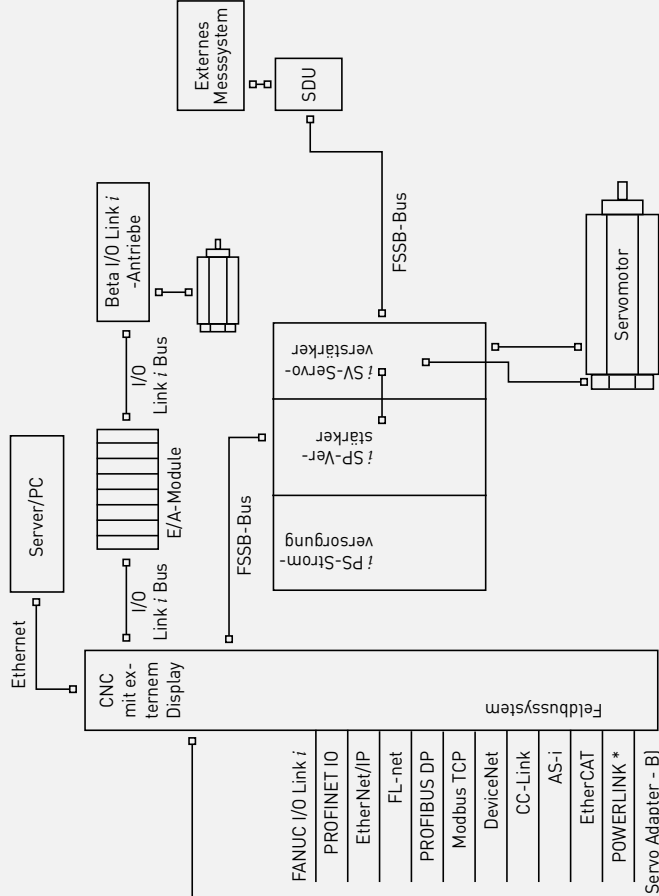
Externes Messsystem

SDU

Beta I/O Link *i* -Antriebe

FSSB-Bus

Servomotor

I/O Link *i* Bus

*i* SV-Servo-verstärker

*i* SP-Ver-stärker

Server/PC

E/A-Module

FSSB-Bus

*i* PS-Strom-versorgung

I/O Link *i* Bus

Ethernet

CNC mit ex-ternem Display

Feldbussystem

FANUC I/O Link *i*

PROFINET IO

EtherNet/IP

FL-net

PROFIBUS DP

Modbus TCP

DeviceNet

CC-Link

AS-i

EtherCAT

POWERLINK *

Servo Adapter - B)